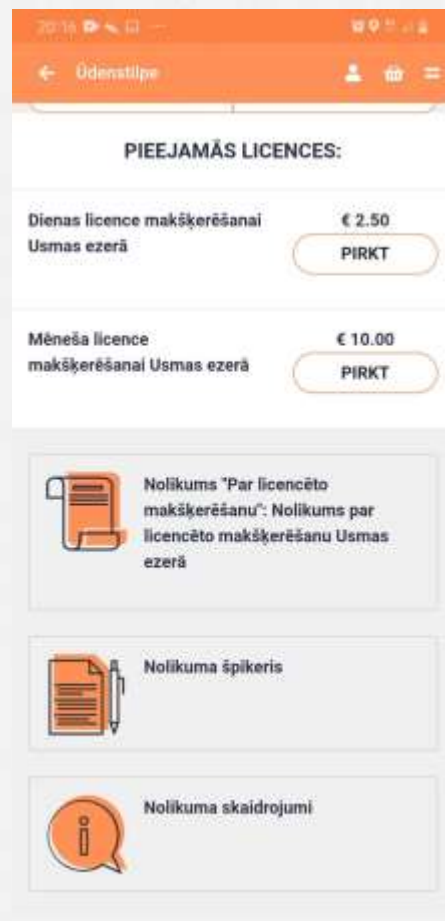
20:16

← Ūdenstilpe

PIEEJAMĀS LICENCES:

Dienas licence makšķerēšanai Usmas ezerā

€ 2.50

PIRKT

Mēneša licence makšķerēšanai Usmas ezerā

€ 10.00

PIRKT

Nolikums "Par licencēto makšķerēšanu": Nolikums par licencēto makšķerēšanu Usmas ezerā

Nolikuma špikeris

Nolikuma skaidrojumi